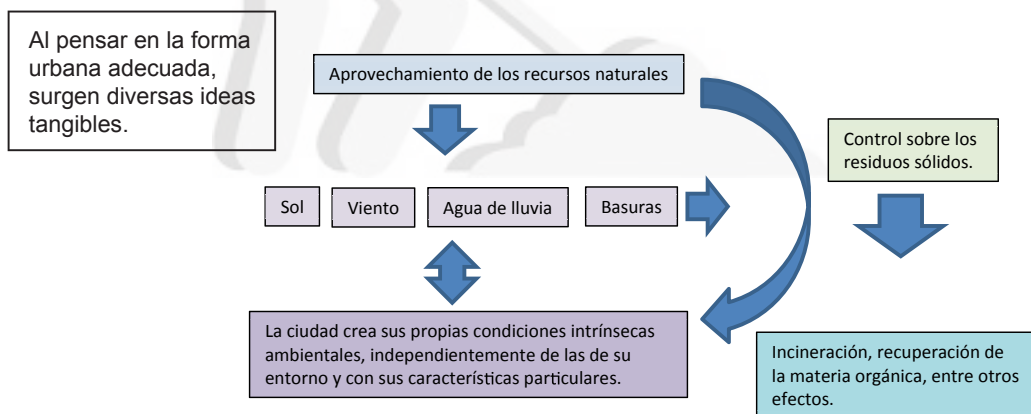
Al pensar en la forma urbana adecuada, surgen diversas ideas tangibles.

Aprovechamiento de los recursos naturales

Sol

Viento

Agua de lluvia

Basuras

Control sobre los residuos sólidos.

La ciudad crea sus propias condiciones intrínsecas ambientales, independientemente de las de su entorno y con sus características particulares.

Incineración, recuperación de la materia orgánica, entre otros efectos.